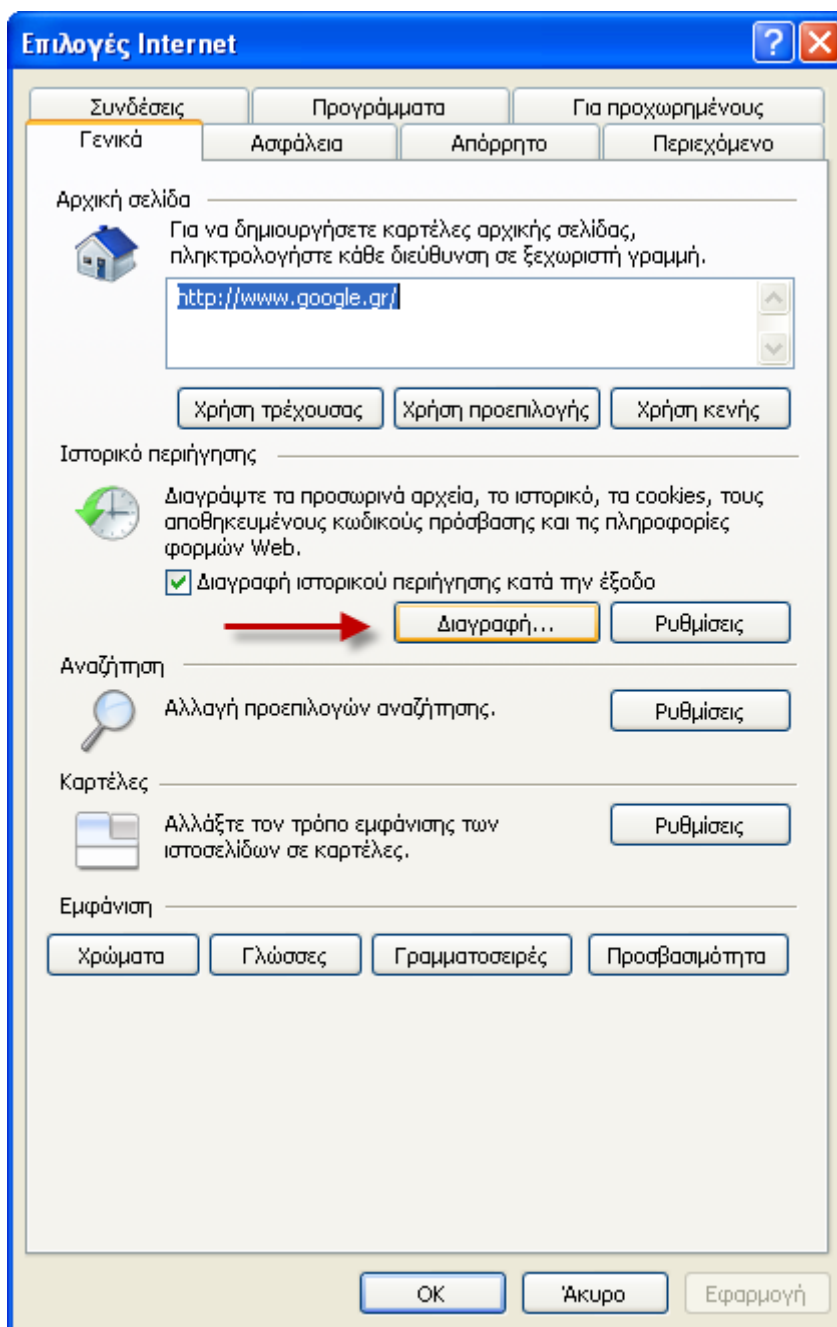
Επιλογές Internet

Συνδέσεις | Προγράμματα | Για προχωρημένους
Γενικά | Ασφάλεια | Απόρρητο | Περιεχόμενο

Αρχική σελίδα
Για να δημιουργήσετε καρτέλες αρχικής σελίδας, πληκτρολογήστε κάθε διεύθυνση σε ξεχωριστή γραμμή.
http://www.google.gr/
Χρήση τρέχουσας | Χρήση προεπιλογής | Χρήση κενής

Ιστορικό περιήγησης
Διαγράψτε τα προσωρινά αρχεία, το ιστορικό, τα cookies, τους αποθηκευμένους κωδικούς πρόσβασης και τις πληροφορίες φορμών Web.
Διαγραφή ιστορικού περιήγησης κατά την έξοδο
Διαγραφή... | Ρυθμίσεις

Αναζήτηση
Αλλαγή προεπιλογών αναζήτησης.
Ρυθμίσεις

Καρτέλες
Αλλάξτε τον τρόπο εμφάνισης των ιστοσελίδων σε καρτέλες.
Ρυθμίσεις

Εμφάνιση
Χρώματα | Γλώσσες | Γραμματοσειρές | Προσβασιμότητα

OK | Άκυρο | Εφαρμογή